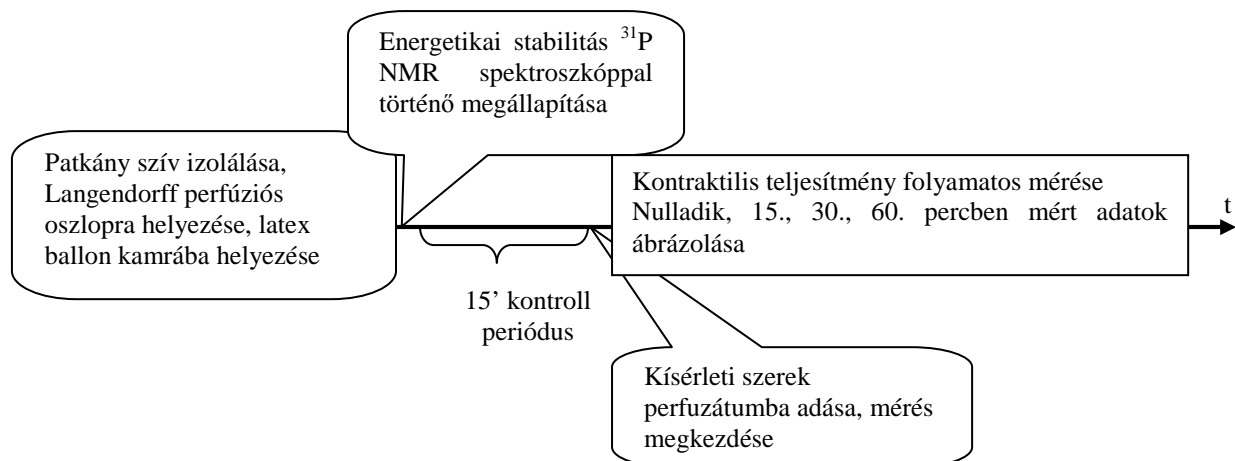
Energetikai stabilitás $^{31}$P NMR spektroszkóppal történő megállapítása

Patkány szív izolálása, Langendorff perfúziós oszlopra helyezése, latex ballon kamrába helyezése

Kontraktilis teljesítmény folyamatos mérése Nulladik, 15., 30., 60. percben mért adatok ábrázolása

t

15’ kontroll periódus

Kísérleti szerek perfuzátumba adása, mérés megkezdése